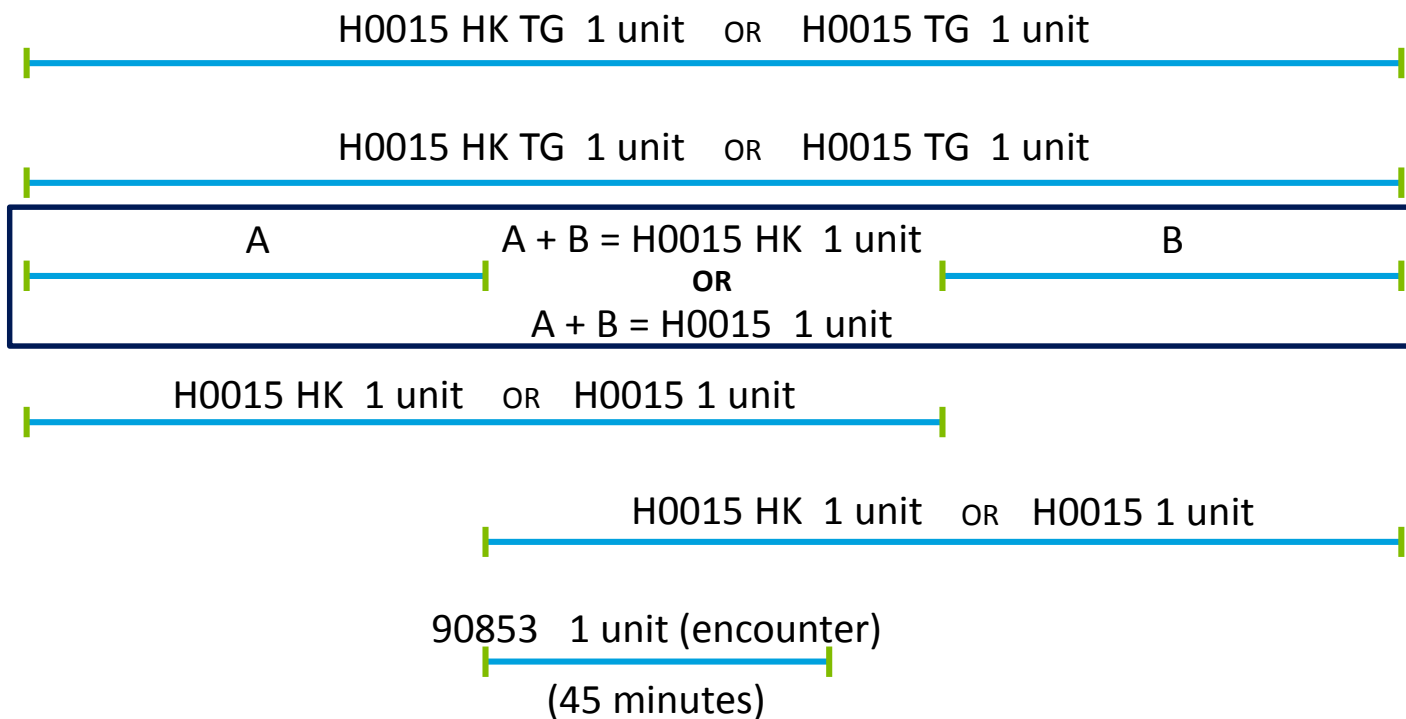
H0015 HK TG 1 unit OR H0015 TG 1 unit

H0015 HK TG 1 unit OR H0015 TG 1 unit

A

A + B = H0015 HK 1 unit

OR

A + B = H0015 1 unit

B

H0015 HK 1 unit OR H0015 1 unit

H0015 HK 1 unit OR H0015 1 unit

90853 1 unit (encounter)

(45 minutes)